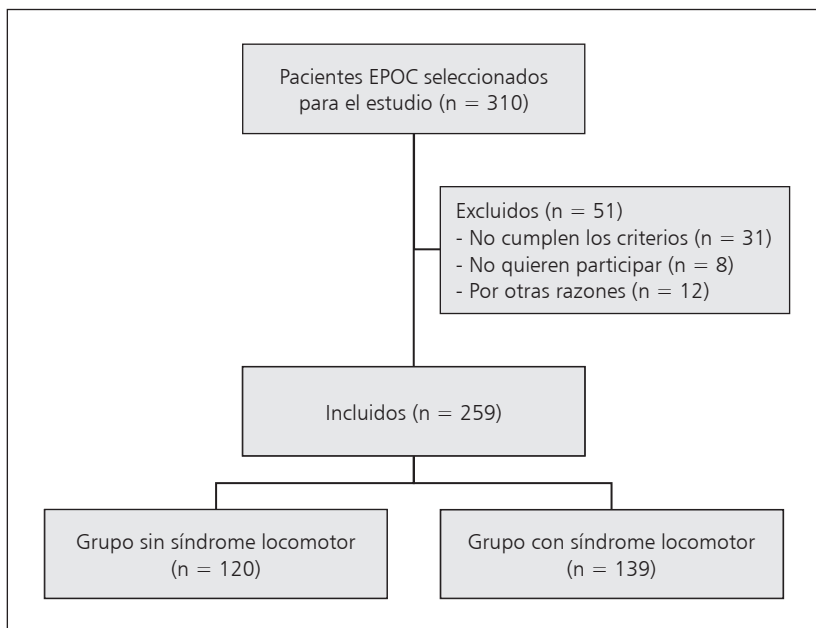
Pacientes EPOC seleccionados para el estudio (n = 310)

Excluidos (n = 51)
- No cumplen los criterios (n = 31)
- No quieren participar (n = 8)
- Por otras razones (n = 12)

Incluidos (n = 259)

Grupo sin síndrome locomotor (n = 120)

Grupo con síndrome locomotor (n = 139)